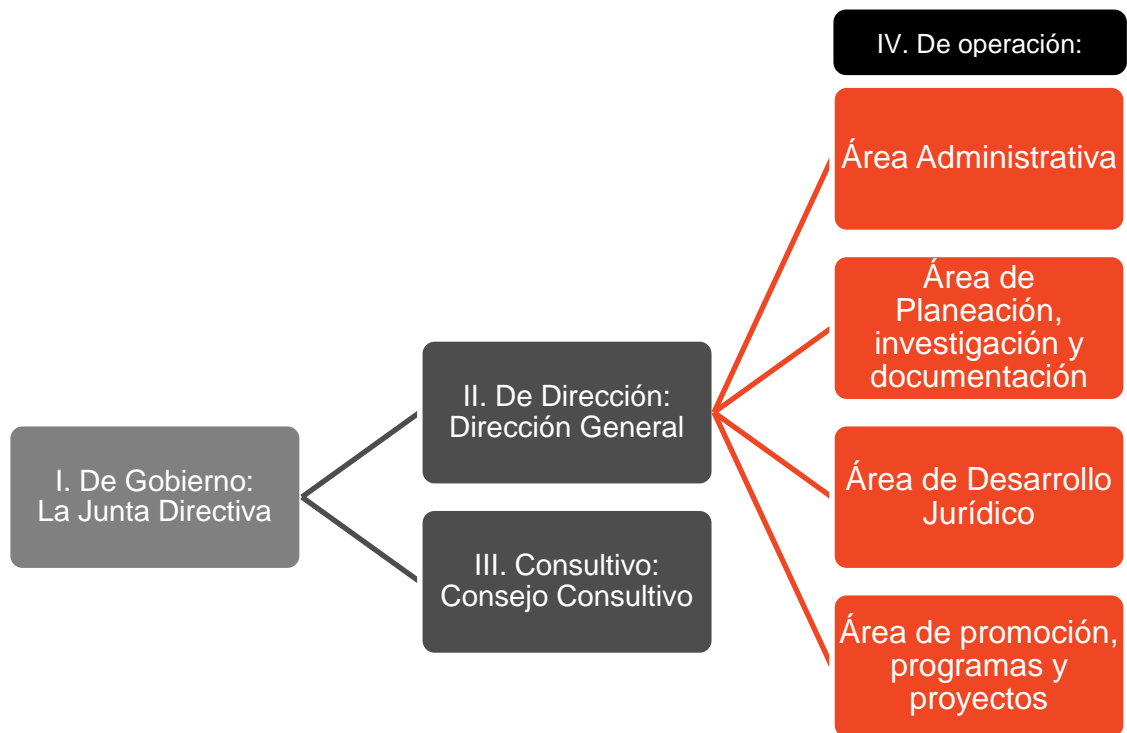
IV. De operación:

I. De Gobierno: La Junta Directiva

II. De Dirección: Dirección General

III. Consultivo: Consejo Consultivo

Área Administrativa

Área de Planeación, investigación y documentación

Área de Desarrollo Jurídico

Área de promoción, programas y proyectos